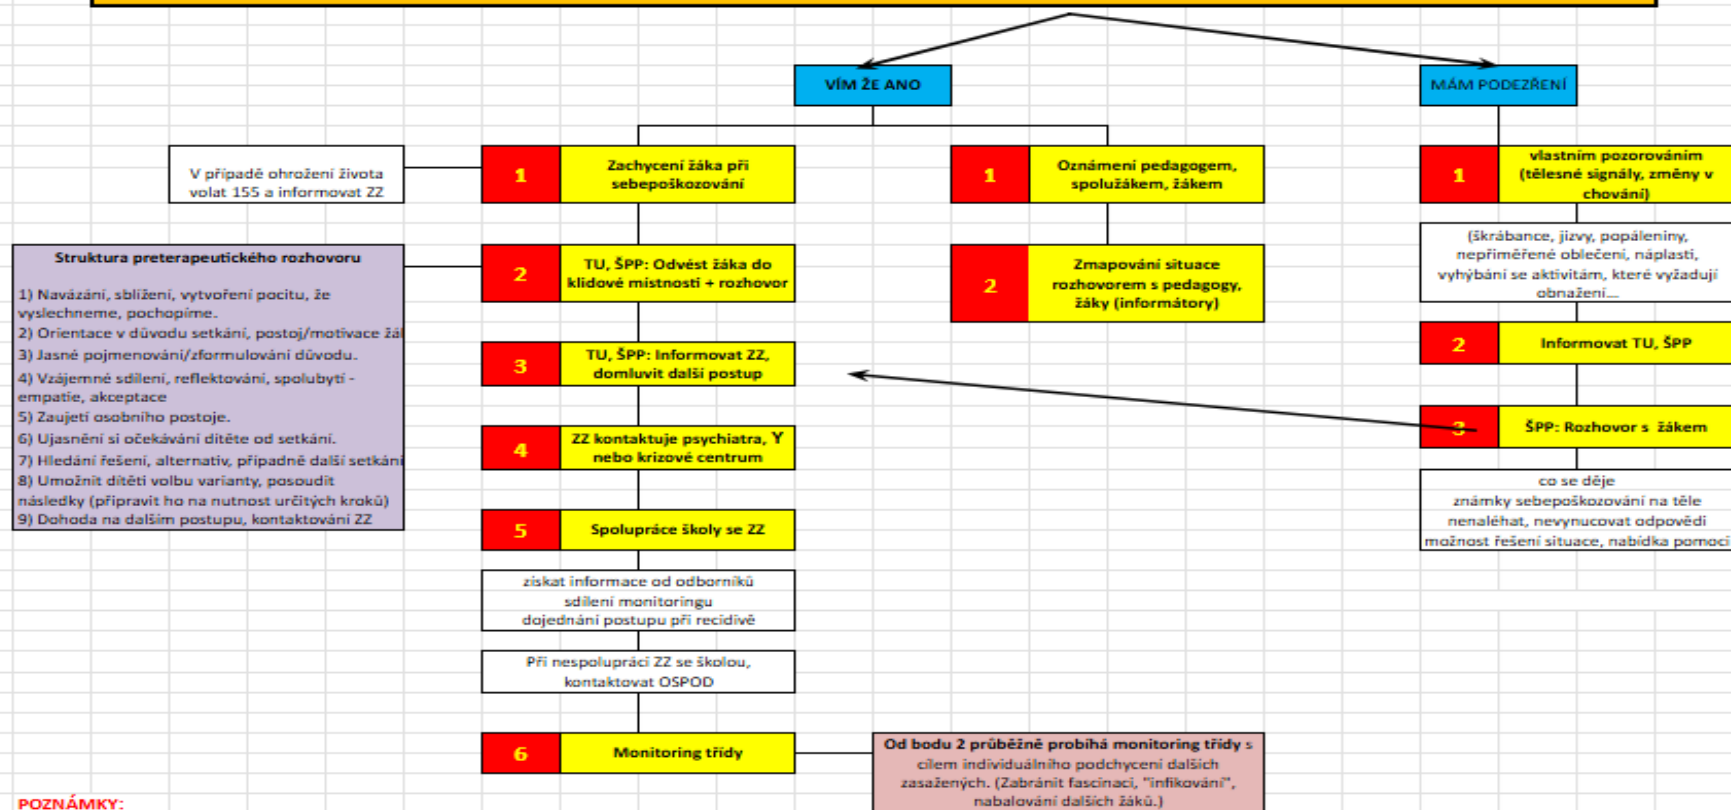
VÍM ŽE ANO

MÁM PODEZŘENÍ

V případě ohrožení života volat 155 a informovat ZZ

1 Zachycení žáka při sebepoškozování

1 Oznámení pedagogem, spolužákem, žákem

1 vlastním pozorováním (tělesné signály, změny v chování)

Struktura preterapeutického rozhovoru

1) Navázání, sblížení, vytvoření pocitu, že vyslechneme, pochopíme.
2) Orientace v důvodu setkání, postoj/motivace žá
3) Jasné pojmenování/zformulování důvodu.
4) Vzájemné sdílení, reflektování, spolubytí - empatie, akceptace
5) Zaujetí osobního postoje.
6) Ujasnění si očekávání dítěte od setkání.
7) Hledání řešení, alternativ, případně další setkání
8) Umožnit dítěti volbu varianty, posoudit následky (připravit ho na nutnost určitých kroků)
9) Dohoda na dalším postupu, kontaktování ZZ

2 TU, ŠPP: Odvést žáka do klidové místnosti + rozhovor

2 Zmapování situace rozhovorem s pedagogy, žáky (informátory)

(škrábance, jizvy, popáleniny, nepřiměřené oblečení, náplasti, vyhýbání se aktivitám, které vyžadují obnažení....

2 Informovat TU, ŠPP

3 TU, ŠPP: Informovat ZZ, domluvit další postup

3 ŠPP: Rozhovor s žákem

co se děje
známky sebepoškozování na těle
nenaléhat, nevynucovat odpovědi
možnost řešení situace, nabídka pomoci

4 ZZ kontaktuje psychiatra, Y nebo krizové centrum

5 Spolupráce školy se ZZ

získat informace od odborníků
sdílení monitoringu
dojednání postupu při recidivě

Při nespolupráci ZZ se školou, kontaktovat OSPOD

6 Monitoring třídy

Od bodu 2 průběžně probíhá monitoring třídy s cílem individuálního podchycení dalších zasažených. (Zabránit fascinaci, "infikování", nabalování dalších žáků.)

POZNÁMKY: